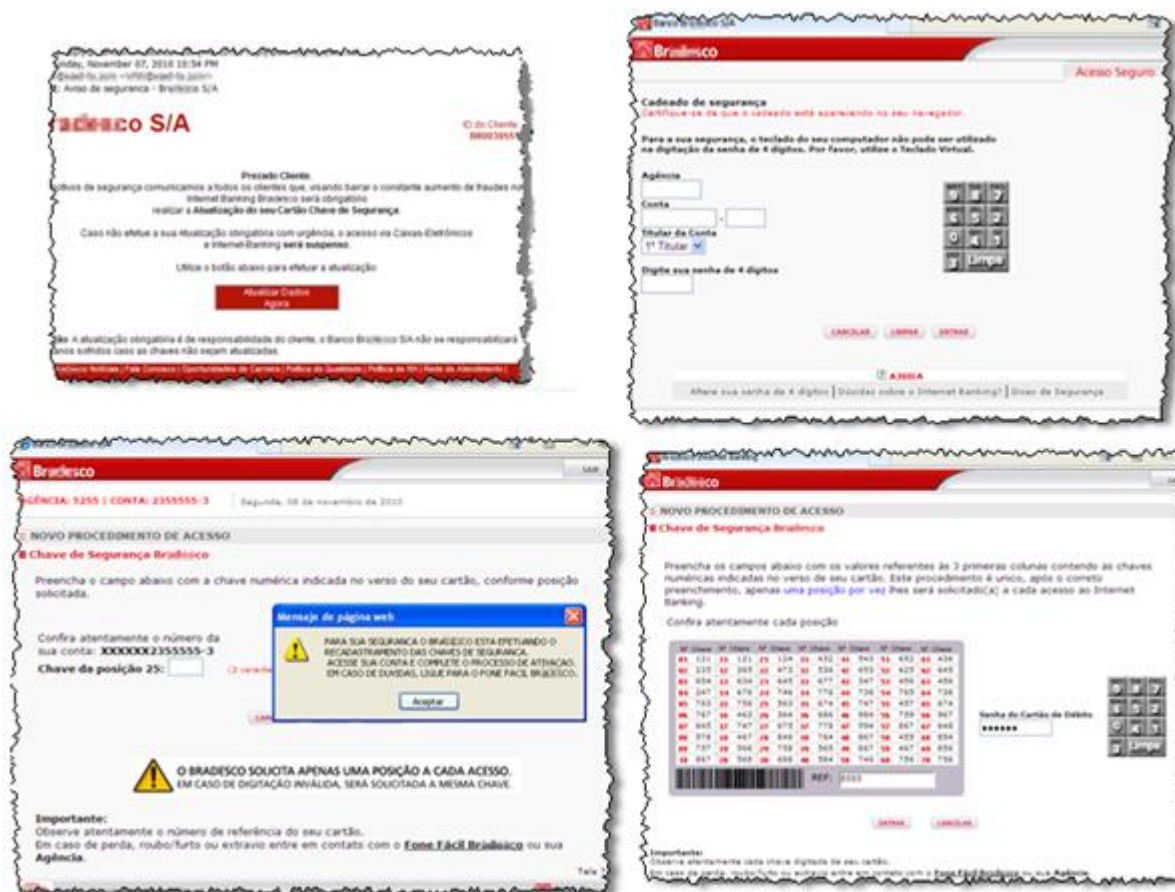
unday, November 07, 2010 10:54 PM
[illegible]
: Aviso de segurança - Bradesco S/A

radesco S/A

ID do Cliente
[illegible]

Prezado Cliente,
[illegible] de segurança comunicamos a todos os clientes que, visando barrar o constante aumento de fraudes no Internet Banking Bradesco será obrigatório realizar a Atualização do seu Cartão Chave de Segurança.

Caso não efetue a sua Atualização obrigatória com urgência, o acesso via Caixas-Eletrônicos e Internet-Banking será suspenso.

Utilize o botão abaixo para efetuar a atualização

Atualizar Dados Agora

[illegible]: A atualização obrigatória é de responsabilidade do cliente, o Banco Bradesco S/A não se responsabilizará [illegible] danos sofridos caso as chaves não sejam atualizadas

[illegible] Notícias | Fale Conosco | Oportunidades de Carreira | Política de Qualidade | Política de RH | Rede de Atendimento |

Banco Bradesco S/A
Bradesco
Acesso Seguro

Cadeado de segurança
Certifique-se de que o cadeado está aparecendo no seu navegador

Para a sua segurança, o teclado do seu computador não pode ser utilizado na digitação da senha de 4 dígitos. Por favor, utilize o Teclado Virtual.

Agência
Conta
Titular da Conta
1º Titular
Digite sua senha de 4 dígitos

9 8 7
6 5 2
0 4 1
3 Limpa

CANCELAR LIMPAR ENTRAR

AJUDA
Altere sua senha de 4 dígitos | Dúvidas sobre o Internet Banking? | Dicas de Segurança

Bradesco
Sair
AGÊNCIA: 5255 | CONTA: 2355555-3 Segunda, 08 de novembro de 2010

NOVO PROCEDIMENTO DE ACESSO
Chave de Segurança Bradesco

Preencha o campo abaixo com a chave numérica indicada no verso do seu cartão, conforme posição solicitada.

Confira atentamente o número da sua conta: XXXXXXX2355555-3
Chave da posição 25:

Mensagem da página web
PARA SUA SEGURANÇA O BRADESCO ESTA EFETUANDO O RECADASTRAMENTO DAS CHAVES DE SEGURANÇA. ACESSE SUA CONTA E COMPLETE O PROCESSO DE ATIVACAO. EM CASO DE DUVIDAS, LIGUE PARA O FONE FACIL BRADESCO.
Aceptar

O BRADESCO SOLICITA APENAS UMA POSIÇÃO A CADA ACESSO.
EM CASO DE DIGITAÇÃO INVÁLIDA, SERÁ SOLICITADA A MESMA CHAVE.

Importante:
Observe atentamente o número de referência do seu cartão.
Em caso de perda, roubo/furto ou extravio entre em contato com o Fone Fácil Bradesco ou sua Agência.

Bradesco
NOVO PROCEDIMENTO DE ACESSO
Chave de Segurança Bradesco

Preencha os campos abaixo com os valores referentes às 3 primeiras colunas contendo as chaves numéricas indicadas no verso de seu cartão. Este procedimento é único, após o correto preenchimento, apenas uma posição por vez lhes será solicitada(o) a cada acesso ao Internet Banking.

Confira atentamente cada posição

REF: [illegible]

Senha do Cartão de Débito
••••••

ENTRAR CANCELAR

Importante:
Observe atentamente cada chave digitada de seu cartão.
Em caso de perda, roubo/furto ou extravio entre em contato com o Fone Fácil Bradesco ou sua Agência.